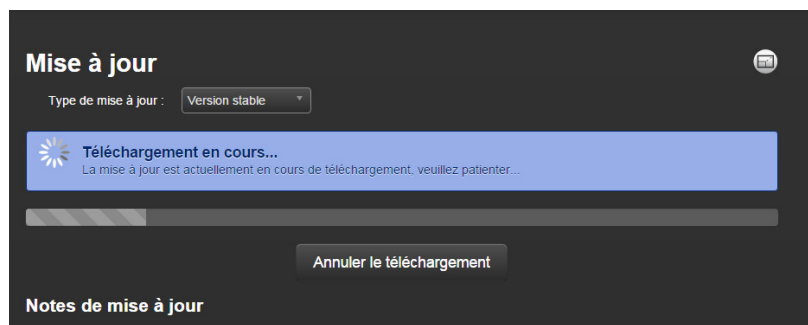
Mise à jour

Type de mise à jour : Version stable

Téléchargement en cours...
La mise à jour est actuellement en cours de téléchargement, veuillez patienter...

Annuler le téléchargement

Notes de mise à jour